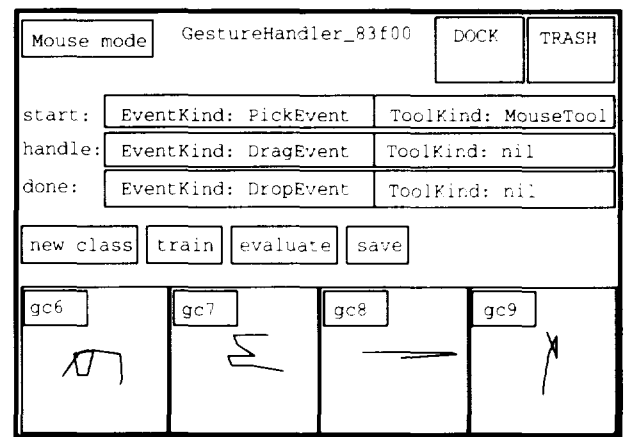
Mouse mode

GestureHandler_83f00

DOCK

TRASH

| start: | EventKind: PickEvent | ToolKind: MouseTool |
|---|---|---|
| handle: | EventKind: DragEvent | ToolKind: nil |
| done: | EventKind: DropEvent | ToolKind: nil |

new class

train

evaluate

save

gc6

gc7

gc8

gc9